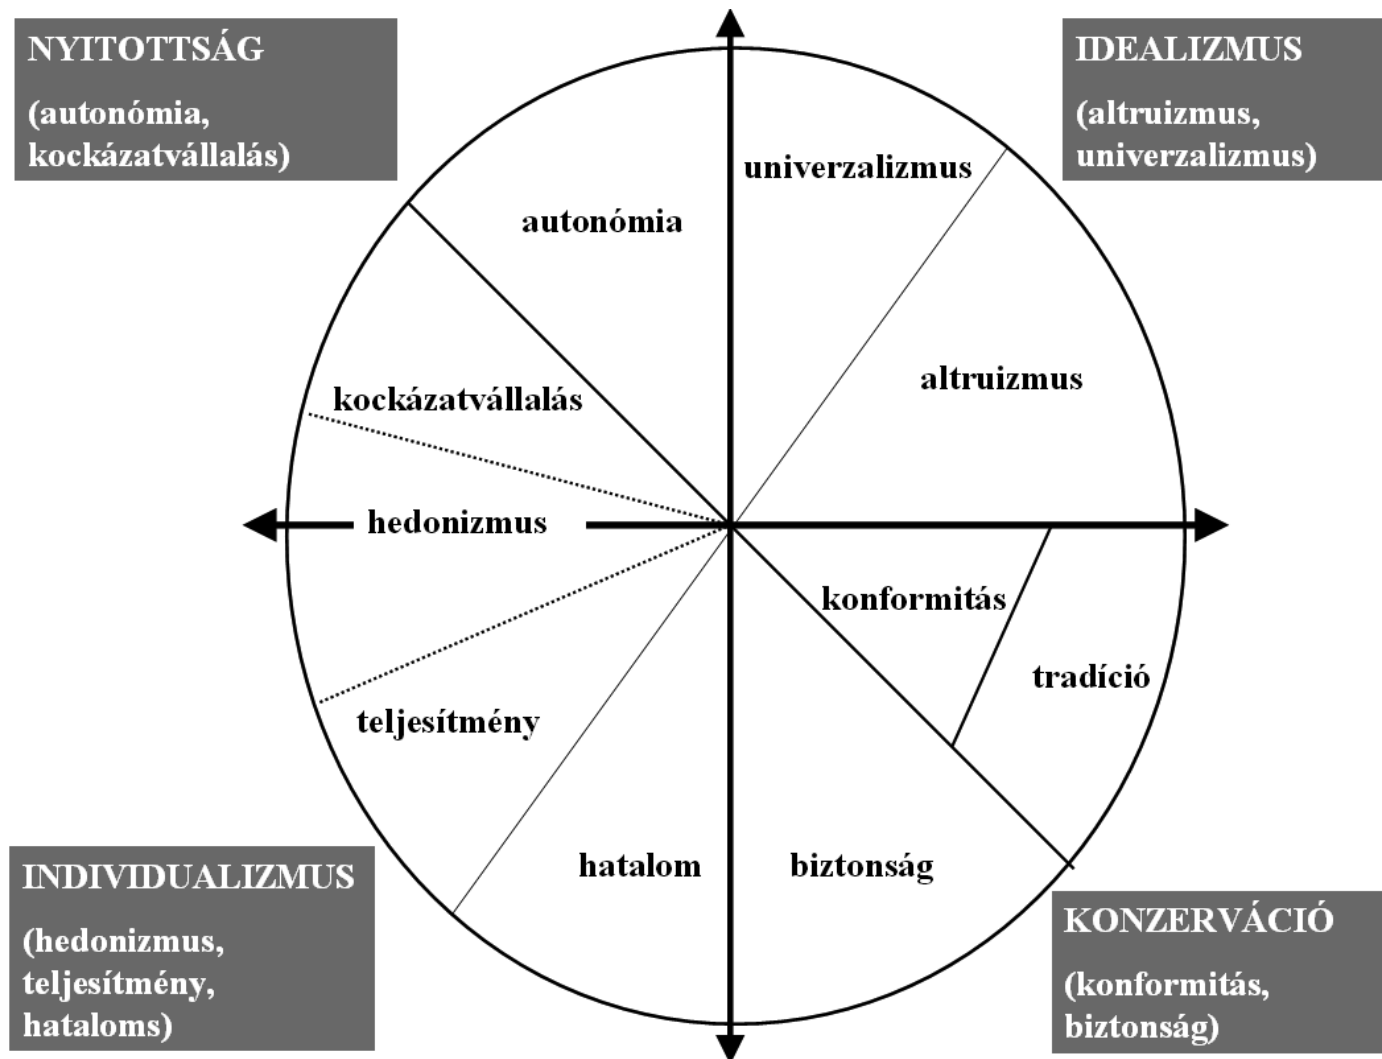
NYITOTTSÁG

(autonómia, kockázatvállalás)

IDEALIZMUS

(altruizmus, univerzalizmus)

univerzalizmus

autonómia

altruizmus

kockázatvállalás

hedonizmus

konformitás

tradíció

teljesítmény

hatalom

biztonság

INDIVIDUALIZMUS

(hedonizmus, teljesítmény, hataloms)

KONZERVÁCIÓ

(konformitás, biztonság)